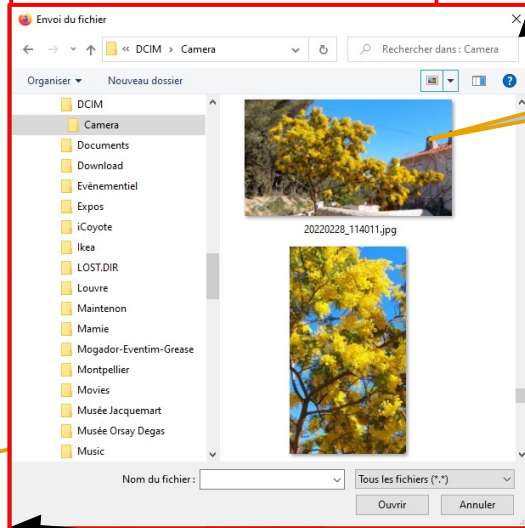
Envoi du fichier

« DCIM › Camera

Rechercher dans : Camera

Organiser ▾ Nouveau dossier

DCIM
Camera
Documents
Download
Evénementiel
Expos
iCoyote
Ikea
LOST.DIR
Louvre
Maintenon
Mamie
Mogador-Eventim-Grease
Montpellier
Movies
Musée Jacquemart
Musée Orsay Degas
Music

20220228_114011.jpg

Nom du fichier :
Tous les fichiers (*.*)
Ouvrir
Annuler